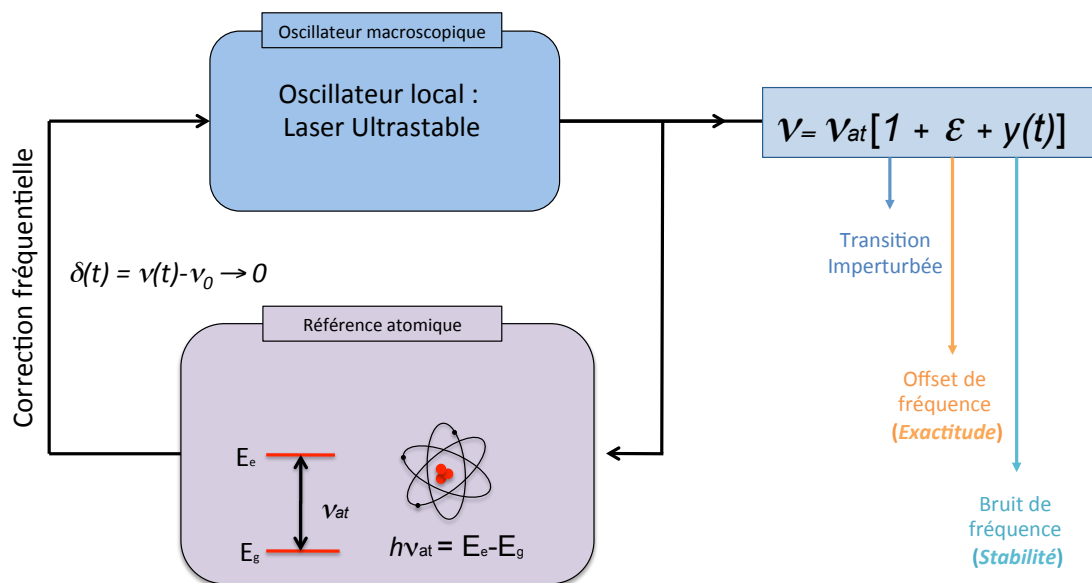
Oscillateur macroscopique

Oscillateur local : Laser Ultrastable

$\nu = \nu_{at}[1 + \varepsilon + y(t)]$

Transition Imperturbée

Offset de fréquence (*Exactitude*)

Bruit de fréquence (*Stabilité*)

Correction fréquentielle

$\delta(t) = \nu(t) - \nu_0 \rightarrow 0$

Référence atomique

$E_e$

$\nu_{at}$

$E_g$

$h\nu_{at} = E_e - E_g$